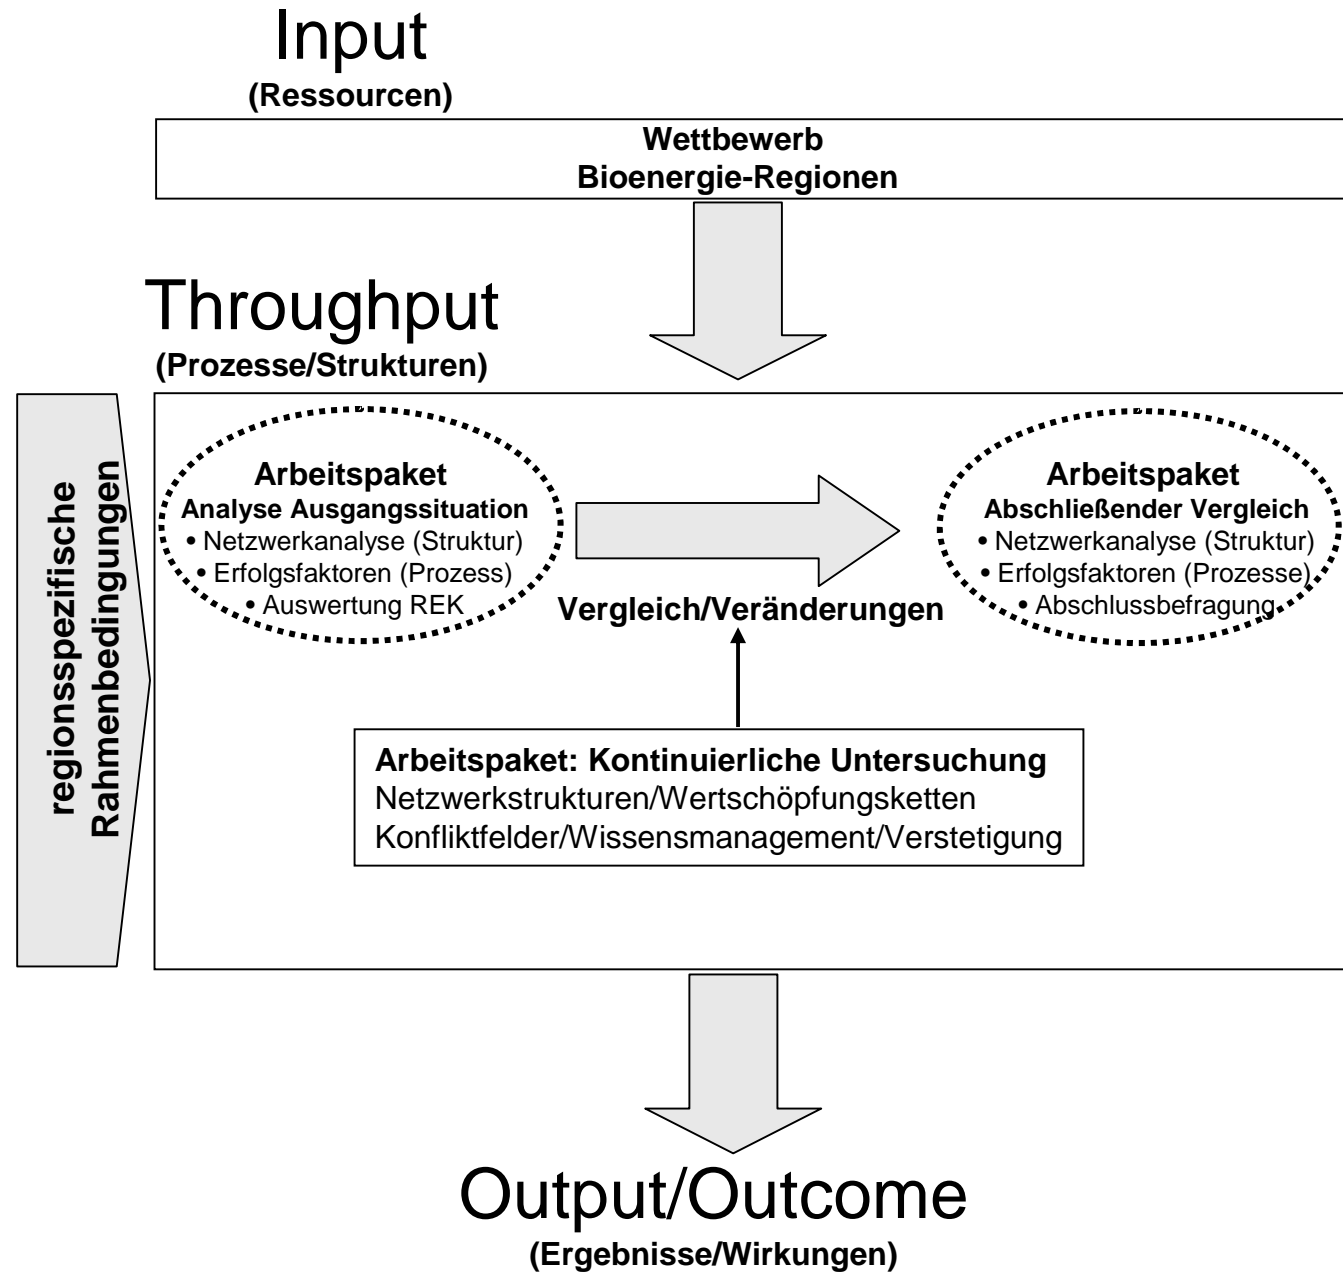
Input
(Ressourcen)

Wettbewerb
Bioenergie-Regionen

Throughput
(Prozesse/Strukturen)

regionsspezifische
Rahmenbedingungen

Arbeitspaket
Analyse Ausgangssituation
• Netzwerkanalyse (Struktur)
• Erfolgsfaktoren (Prozess)
• Auswertung REK

Vergleich/Veränderungen

Arbeitspaket
Abschließender Vergleich
• Netzwerkanalyse (Struktur)
• Erfolgsfaktoren (Prozesse)
• Abschlussbefragung

Arbeitspaket: Kontinuierliche Untersuchung
Netzwerkstrukturen/Wertschöpfungsketten
Konfliktfelder/Wissensmanagement/Verstetigung

Output/Outcome
(Ergebnisse/Wirkungen)